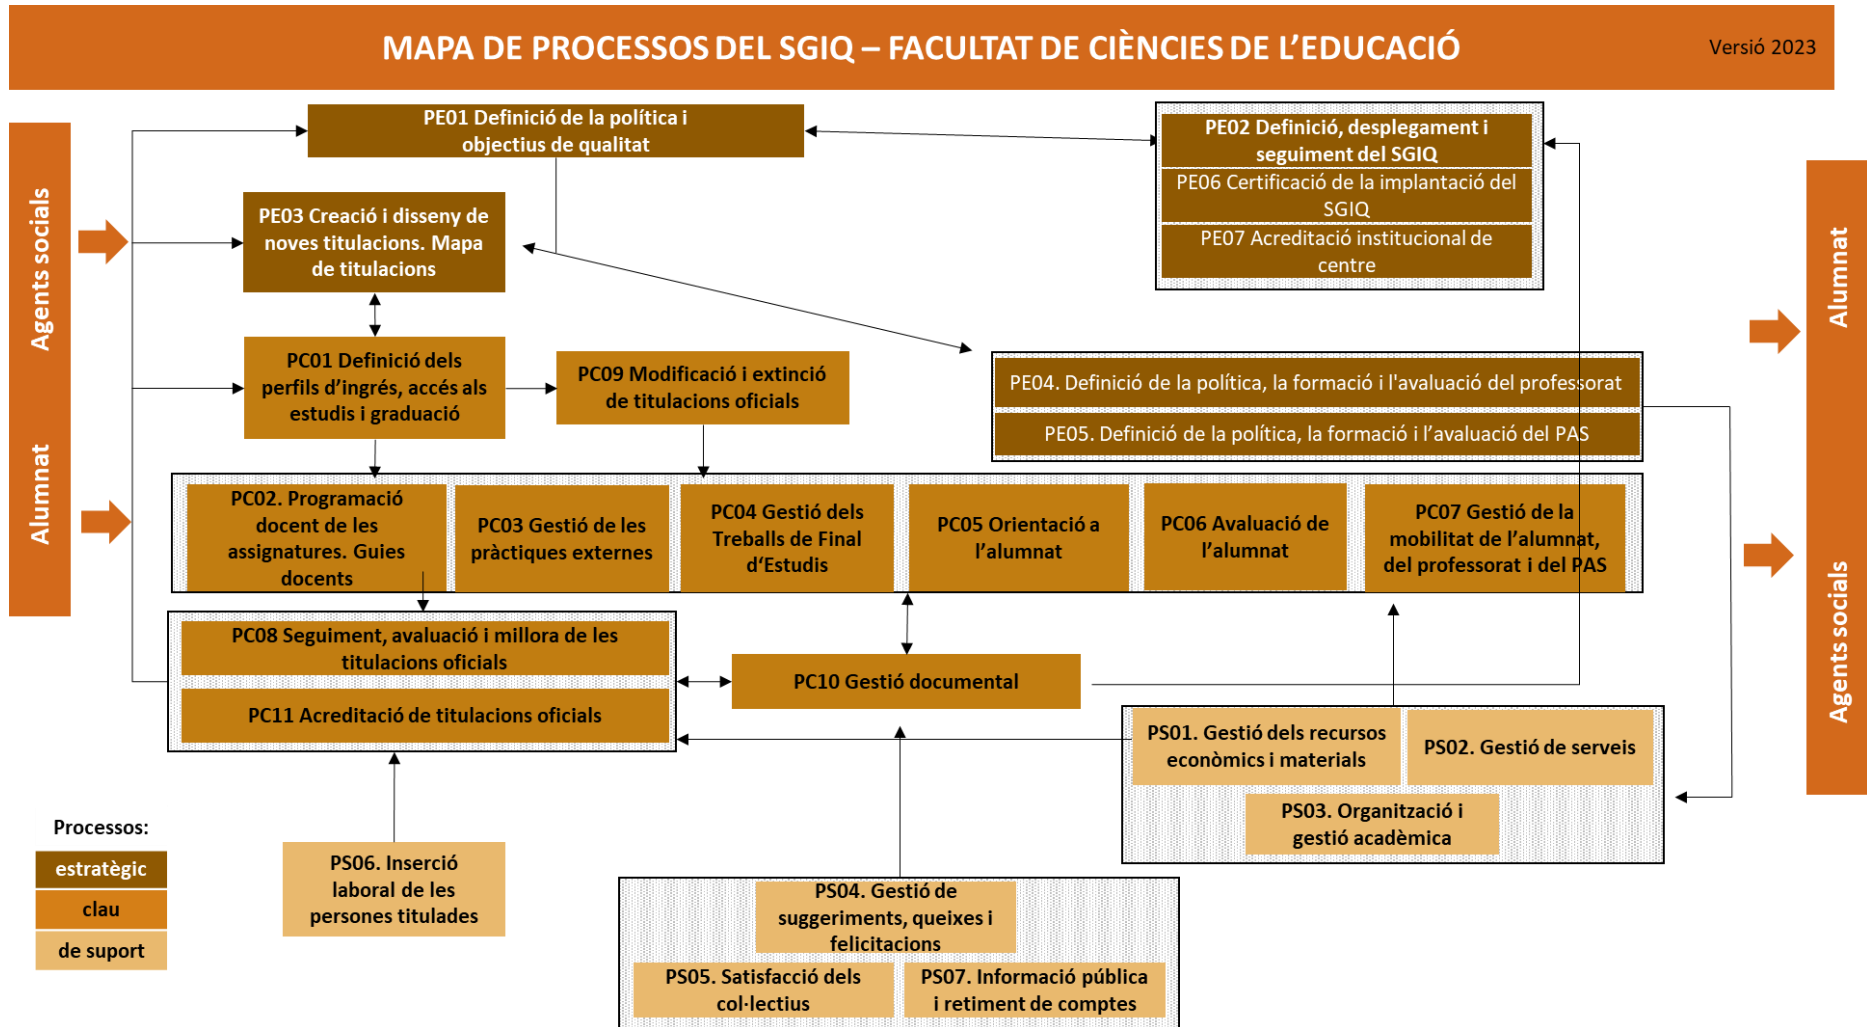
MAPA DE PROCESSOS DEL SGIQ – FACULTAT DE CIÈNCIES DE L'EDUCACIÓ

Versió 2023

Agents socials

Alumnat

PE01 Definició de la política i objectius de qualitat

PE02 Definició, desplegament i seguiment del SGIQ

PE06 Certificació de la implantació del SGIQ

PE07 Acreditació institucional de centre

PE03 Creació i disseny de noves titulacions. Mapa de titulacions

PC01 Definició dels perfils d'ingrés, accés als estudis i graduació

PC09 Modificació i extinció de titulacions oficials

PE04. Definició de la política, la formació i l'avaluació del professorat

PE05. Definició de la política, la formació i l'avaluació del PAS

PC02. Programació docent de les assignatures. Guies docents

PC03 Gestió de les pràctiques externes

PC04 Gestió dels Treballs de Final d'Estudis

PC05 Orientació a l'alumnat

PC06 Avaluació de l'alumnat

PC07 Gestió de la mobilitat de l'alumnat, del professorat i del PAS

PC08 Seguiment, avaluació i millora de les titulacions oficials

PC11 Acreditació de titulacions oficials

PC10 Gestió documental

PS01. Gestió dels recursos econòmics i materials

PS02. Gestió de serveis

PS03. Organització i gestió acadèmica

Processos:

estratègic

clau

de suport

PS06. Inserció laboral de les persones titulades

PS04. Gestió de suggeriments, queixes i felicitacions

PS05. Satisfacció dels col·lectius

PS07. Informació pública i retiment de comptes

Alumnat

Agents socials